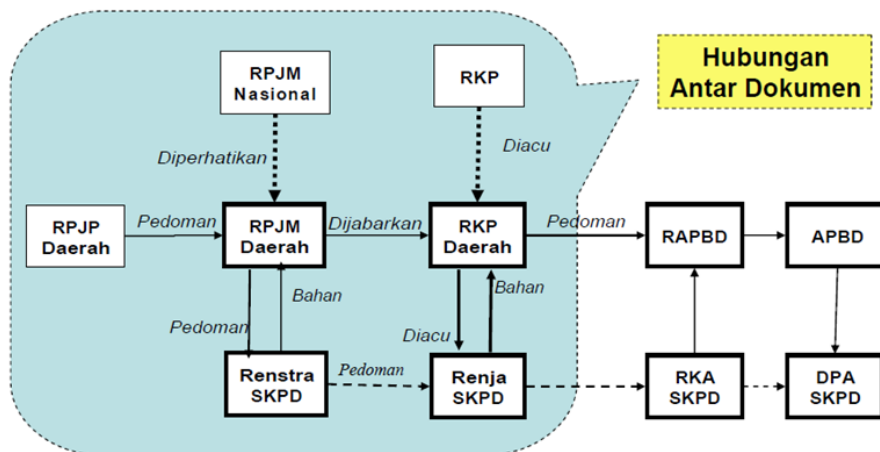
Hubungan Antar Dokumen

RPJM Nasional

RKP

Diperhatikan

Diacu

RPJP Daerah

Pedoman

RPJM Daerah

Dijabarkan

RKP Daerah

Pedoman

RAPBD

APBD

Bahan

Bahan

Pedoman

Diacu

Renstra SKPD

Pedoman

Renja SKPD

RKA SKPD

DPA SKPD